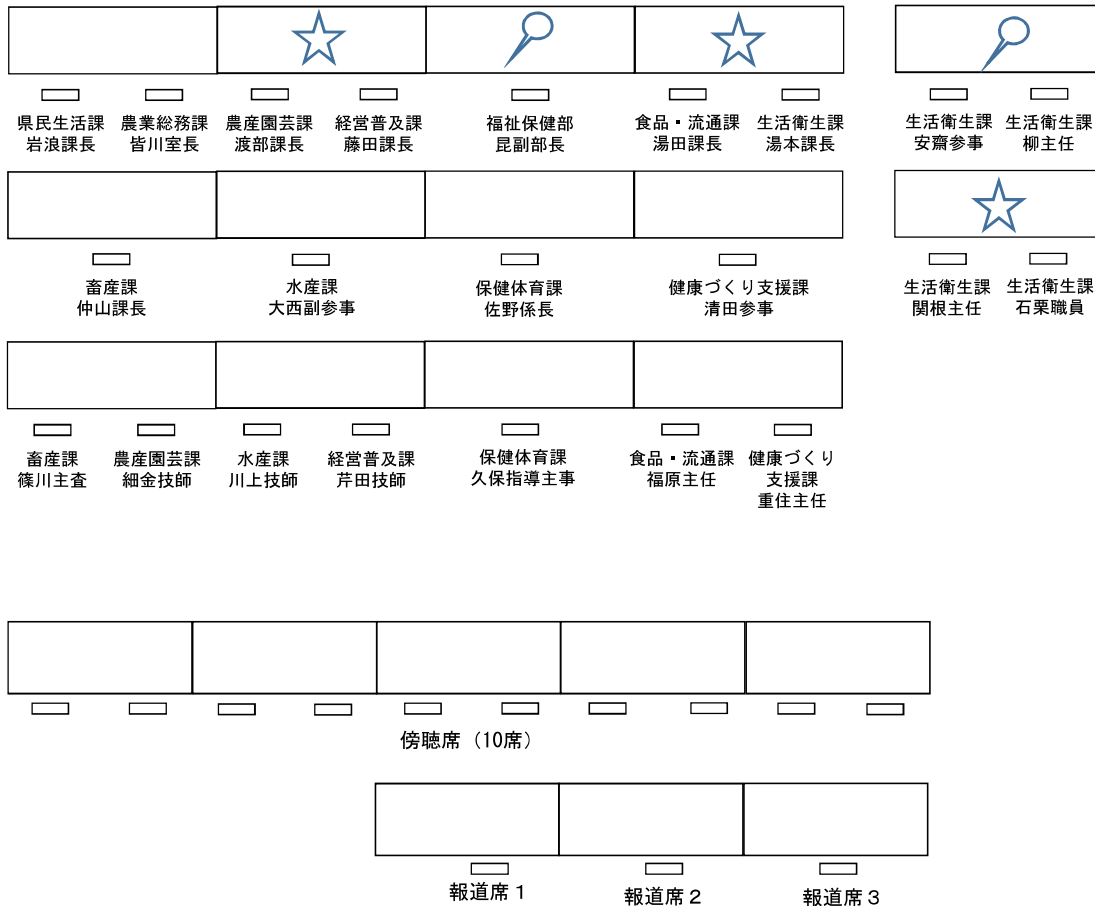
県民生活課
岩浪課長

農業総務課
皆川室長

農産園芸課
渡部課長

経営普及課
藤田課長

福祉保健部
昆副部長

食品・流通課
湯田課長

生活衛生課
湯本課長

生活衛生課
安齋参事

生活衛生課
柳主任

畜産課
仲山課長

水産課
大西副参事

保健体育課
佐野係長

健康づくり支援課
清田参事

生活衛生課
関根主任

生活衛生課
石栗職員

畜産課
篠川主査

農産園芸課
細金技師

水産課
川上技師

経営普及課
芹田技師

保健体育課
久保指導主事

食品・流通課
福原主任

健康づくり
支援課
重住主任

傍聴席（10席）

報道席１

報道席２

報道席３